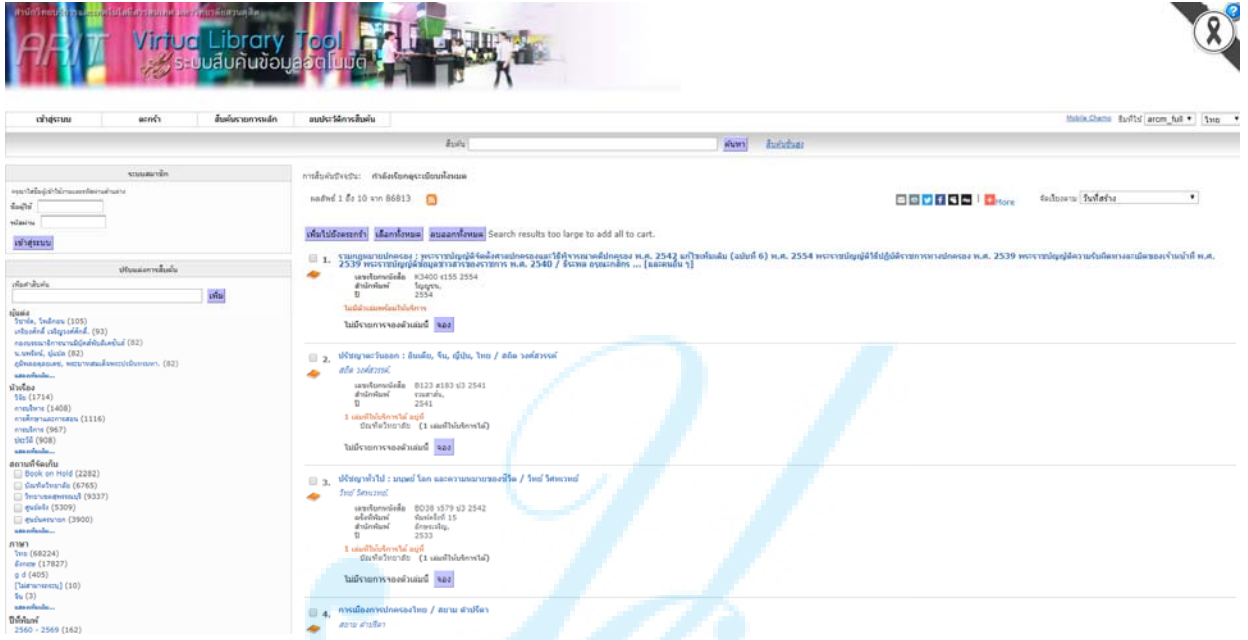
ARIT Virtual Library Tool
ระบบสืบค้นข้อมูลอัตโนมัติ

เข้าสู่ระบบ | ตะกร้า | สืบค้นรายการหลัก | ลบประวัติการสืบค้น

Mobile Change ธีมที่ใช้ arcm_full ▾ ไทย ▾

สืบค้น [ ] ค้นหา สืบค้นขั้นสูง

ระบบสมาชิก
กรุณาใส่ข้อมูลเข้าใช้งานของท่าน
ชื่อผู้ใช้
รหัสผ่าน
เข้าสู่ระบบ

ปรับแต่งการสืบค้น
เพิ่มคำสืบค้น
เพิ่ม

ผู้แต่ง
วิชาญ โพธิกอน (105)
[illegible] (93)
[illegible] (82)
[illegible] (82)
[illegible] (82)
แสดงเพิ่มเติม...

หัวเรื่อง
วิจัย (1714)
การบริหาร (1408)
การศึกษาและการสอน (1116)
การบริการ (967)
ประวัติ (908)
แสดงเพิ่มเติม...

สถานที่จัดเก็บ
Book on Hold (2282)
ห้องสมุด (6765)
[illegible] (9337)
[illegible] (5309)
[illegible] (3900)
แสดงเพิ่มเติม...

ภาษา
ไทย (68224)
อังกฤษ (17827)
g d (405)
[ไม่สามารถระบุ] (10)
จีน (3)
แสดงเพิ่มเติม...

ปีที่พิมพ์
2560 - 2569 (162)

การสืบค้นปัจจุบัน: คำสั่งเรียกดูระเบียนทั้งหมด
ผลลัพธ์ 1 ถึง 10 จาก 86813

More
จัดเรียงตาม วันที่สร้าง

เพิ่มไปยังตะกร้า | เลือกทั้งหมด | ลบออกทั้งหมด Search results too large to add all to cart.

1. รวมกฎหมายปกครอง : พระราชบัญญัติจัดตั้งศาลปกครองและวิธีพิจารณาคดีปกครอง พ.ศ. 2542 แก้ไขเพิ่มเติม (ฉบับที่ 6) พ.ศ. 2554 พระราชบัญญัติวิธีปฏิบัติราชการทางปกครอง พ.ศ. 2539 พระราชบัญญัติความรับผิดทางละเมิดของเจ้าหน้าที่ พ.ศ. 2539 พระราชบัญญัติข้อมูลข่าวสารของราชการ พ.ศ. 2540 / ชัยพล อรุณเกษร ... [และคนอื่น ๆ]
เลขเรียกหนังสือ K3400 ร155 2554
สำนักพิมพ์ วิญญูชน,
ปี 2554
ไม่มีเล่มพร้อมให้บริการ
ไม่มีรายการจองตัวเล่มนี้ จอง

2. ปรัชญาตะวันออก : อินเดีย, จีน, ญี่ปุ่น, ไทย / สถิต วงศ์สวรรค์
สถิต วงศ์สวรรค์.
เลขเรียกหนังสือ B123 ส183 ป3 2541
สำนักพิมพ์ รวมสาส์น,
ปี 2541
1 เล่มที่ให้บริการได้ อยู่ที่
ห้องสมุด (1 เล่มที่ให้บริการได้)
ไม่มีรายการจองตัวเล่มนี้ จอง

3. ปรัชญาทั่วไป : มนุษย์ โลก และความหมายของชีวิต / วิทย์ วิศทเวทย์
วิทย์ วิศทเวทย์.
เลขเรียกหนังสือ BD38 ว579 ป3 2542
ครั้งที่พิมพ์ พิมพ์ครั้งที่ 15
สำนักพิมพ์ อักษรเจริญ,
ปี 2533
1 เล่มที่ให้บริการได้ อยู่ที่
ห้องสมุด (1 เล่มที่ให้บริการได้)
ไม่มีรายการจองตัวเล่มนี้ จอง

4. การเมืองการปกครองไทย / สมาน ลำปรีดา
สมาน ลำปรีดา